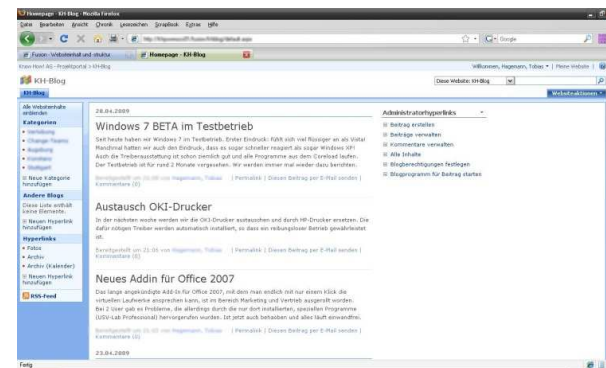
Homepage - KH-Blog - Mozilla Firefox

Datei Bearbeiten Ansicht Chronik Lesezeichen ScrapBook Extras Hilfe

Fusion - Websiteinhalt und struktur | Homepage - KH-Blog

Knaw Horrl AG - Projektportal > KH-Blog

Willkommen, Hagemann, Tobias | Meine Website | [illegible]

KH-Blog

Diese Website: KH-Blog

KH-Blog

Websiteaktionen

Alle Websiteinhalte anzeigen

Kategorien

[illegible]
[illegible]
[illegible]
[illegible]
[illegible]

Neue Kategorie hinzufügen

Andere Blogs

Diese Liste enthält keine Elemente.

Neuen Hyperlink hinzufügen

Hyperlinks

• Fotos
• Archiv
• Archiv (Kalender)

Neuen Hyperlink hinzufügen

RSS-Feed

28.04.2009

Windows 7 BETA im Testbetrieb

Seit heute haben wir Windows 7 im Testbetrieb. Erster Eindruck: fühlt sich viel flüssiger an als Vista! Mandinal hatten wir auch den Eindruck, dass es sogar schneller reagiert als sogar Windows XP! Auch die Treiberausstattung ist schon ziemlich gut und alle Programme aus dem Coreload laufen. Der Testbetrieb ist für rund 2 Monate vorgesehen. Wir werden immer mal wieder dazu berichten.

Bereitgestellt um 21:00 von Hagemann, Tobias | Permalink | Diesen Beitrag per E-Mail senden | Kommentare (0)

Austausch OKI-Drucker

In den nächsten woche werden wir die OKI-Drucker austauschen und durch HP-Drucker ersetzen. Die dafür nötigen Treiber werden automatisch installiert, so dass ein reibungsloser Betrieb gewährleistet ist.

Bereitgestellt um 21:00 von Hagemann, Tobias | Permalink | Diesen Beitrag per E-Mail senden | Kommentare (0)

Neues Addin für Office 2007

Das lange angekündigte Add-In für Office 2007, mit dem man endlich mit nur einem Klick die virtuellen Laufwerke ansprechen kann, ist im Bereich Marketing und Vertrieb ausgerollt worden. Bei 2 User gab es Probleme, die allerdings durch die nur dort installierten, speziellen Programme (USV-Lab Professional) hervorgerufen wurden. Ist jetzt auch behoben und alles läuft einwandfrei.

Bereitgestellt um 21:00 von Hagemann, Tobias | Permalink | Diesen Beitrag per E-Mail senden | Kommentare (0)

23.04.2009

Administratorhyperlinks

Beitrag erstellen
Beiträge verwalten
Kommentare verwalten
Alle Inhalte
Blogberechtigungen festlegen
Blogprogramm für Beitrag starten

Fertig